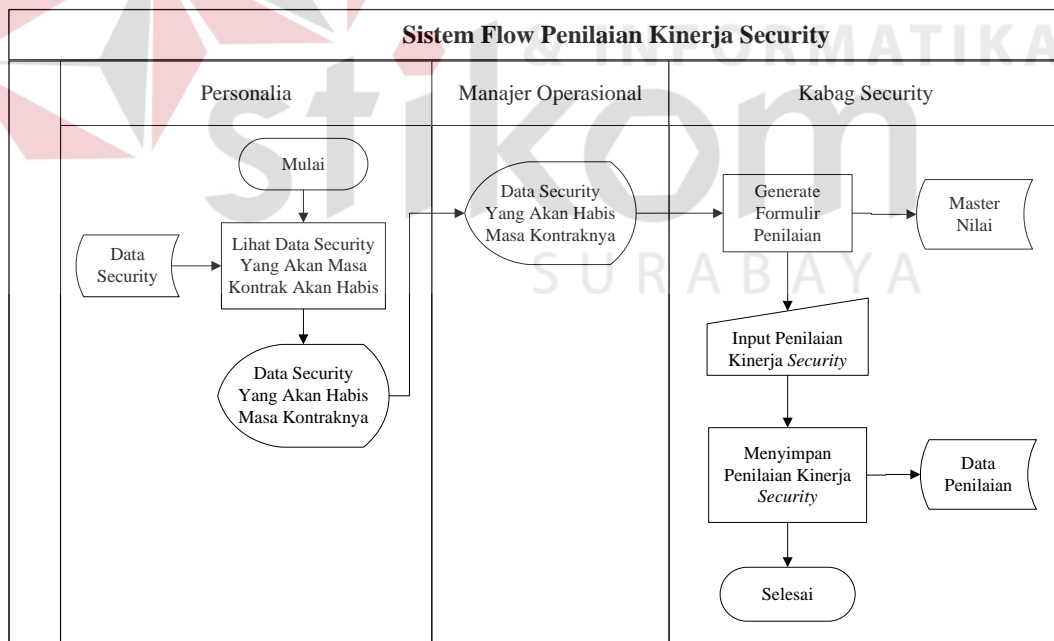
Sistem Flow Penilaian Kinerja Security

& INFORMATIKA

Personalia

Manajer Operasional

Kabag Security

Mulai

Data Security

Lihat Data Security Yang Akan Masa Kontrak Akan Habis

Data Security Yang Akan Habis Masa Kontraknya

Data Security Yang Akan Habis Masa Kontraknya

Generate Formulir Penilaian

Master Nilai

SURABAYA

Input Penilaian Kinerja *Security*

Menyimpan Penilaian Kinerja *Security*

Data Penilaian

Selesai